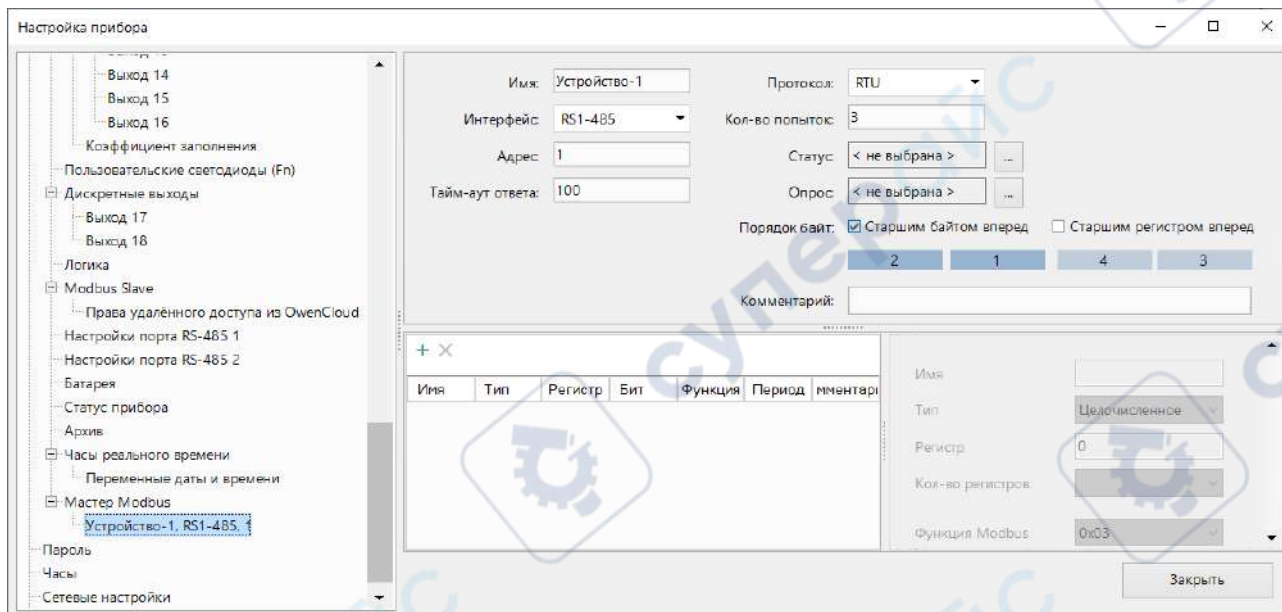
Настройка прибора

Выход 14
Выход 15
Выход 16
Коэффициент заполнения
Пользовательские светодиоды (Fn)
Дискретные выходы
Выход 17
Выход 18
Логика
Modbus Slave
Права удалённого доступа из OwenCloud
Настройки порта RS-485 1
Настройки порта RS-485 2
Батарея
Статус прибора
Архив
Часы реального времени
Переменные даты и времени
Мастер Modbus
Устройство-1, RS1-485, 1
Пароль
Часы
Сетевые настройки

Имя: Устройство-1
Интерфейс: RS1-485
Адрес: 1
Тайм-аут ответа: 100
Протокол: RTU
Кол-во попыток: 3
Статус: < не выбрана >
Опрос: < не выбрана >
Порядок байт: ☑ Старшим байтом вперед ☐ Старшим регистром вперед

| 2 | 1 | 4 | 3 |
|---|---|---|---|

Комментарий:

+ ×

| Имя | Тип | Регистр | Бит | Функция | Период | мментарі |
|---|---|---|---|---|---|---|

Имя
Тип Целочисленное
Регистр 0
Кол-во регистров
Функция Modbus 0x03

Закрыть